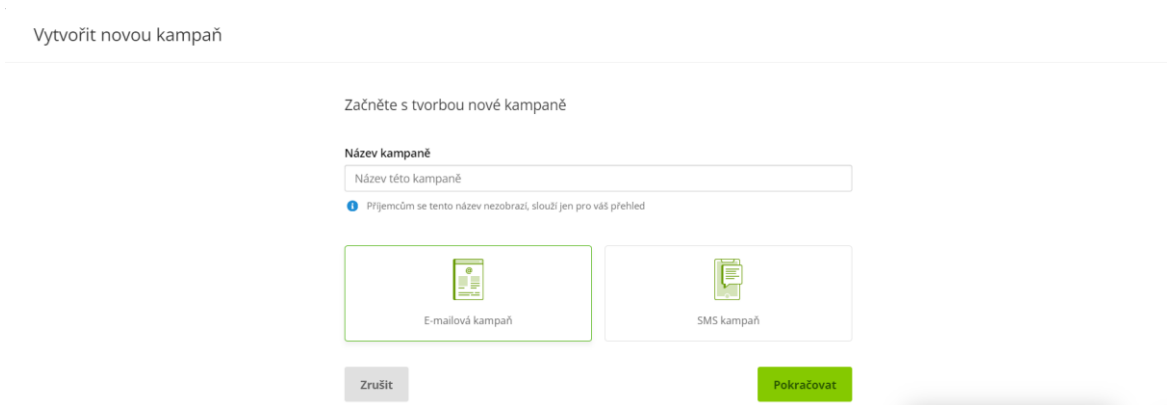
Vytvořit novou kampaň

Začněte s tvorbou nové kampaně

Název kampaně

Název této kampaně

Příjemcům se tento název nezobrazí, slouží jen pro váš přehled

E-mailová kampaň

SMS kampaň

Zrušit

Pokračovat